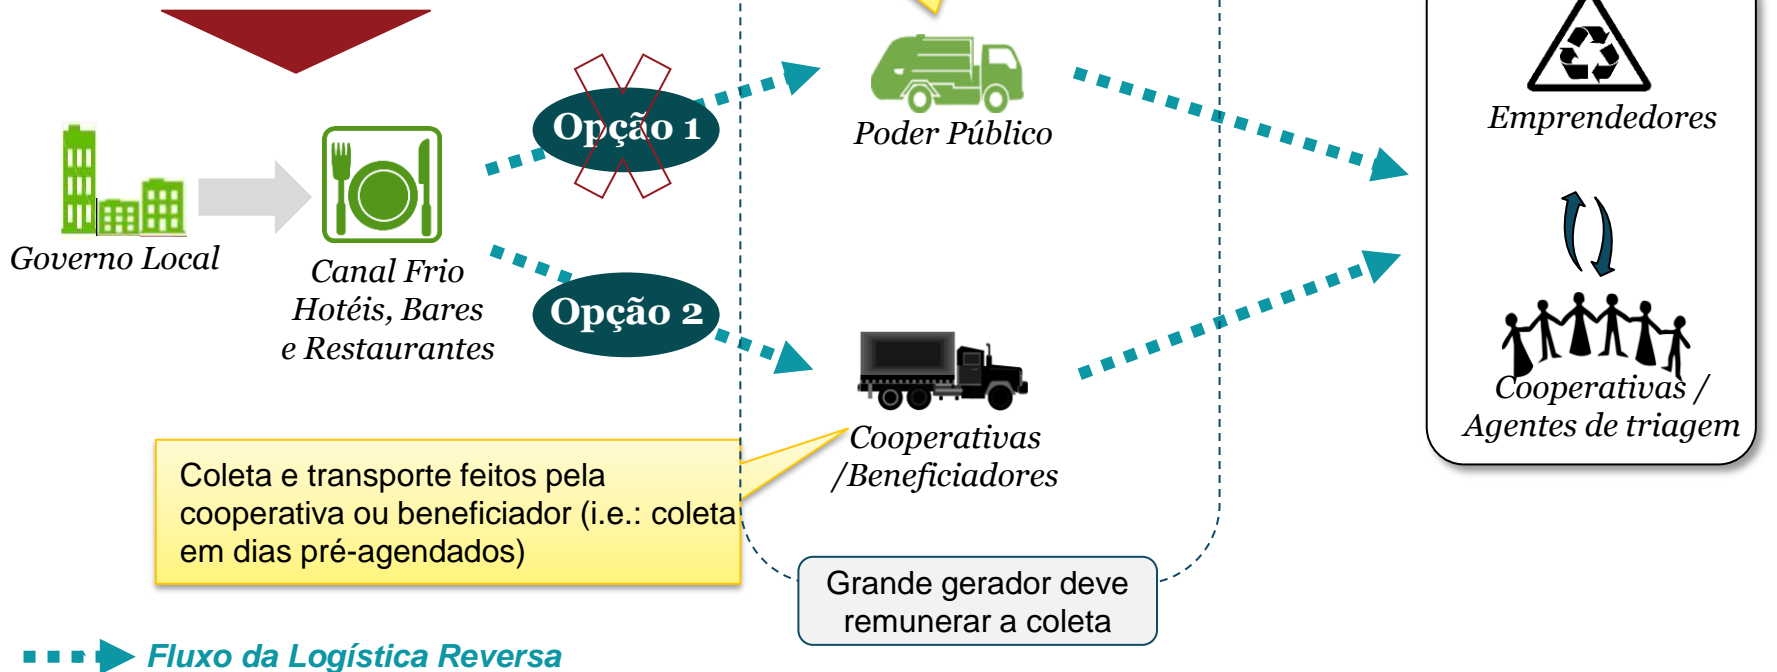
Governo Local

Canal Frio
Hotéis, Bares
e Restaurantes

Opção 1

Opção 2

Poder Público

Cooperativas
/Beneficiadores

Emprendedores

Cooperativas /
Agentes de triagem

Coleta e transporte feitos pela cooperativa ou beneficiador (i.e.: coleta em dias pré-agendados)

Grande gerador deve remunerar a coleta

Fluxo da Logística Reversa